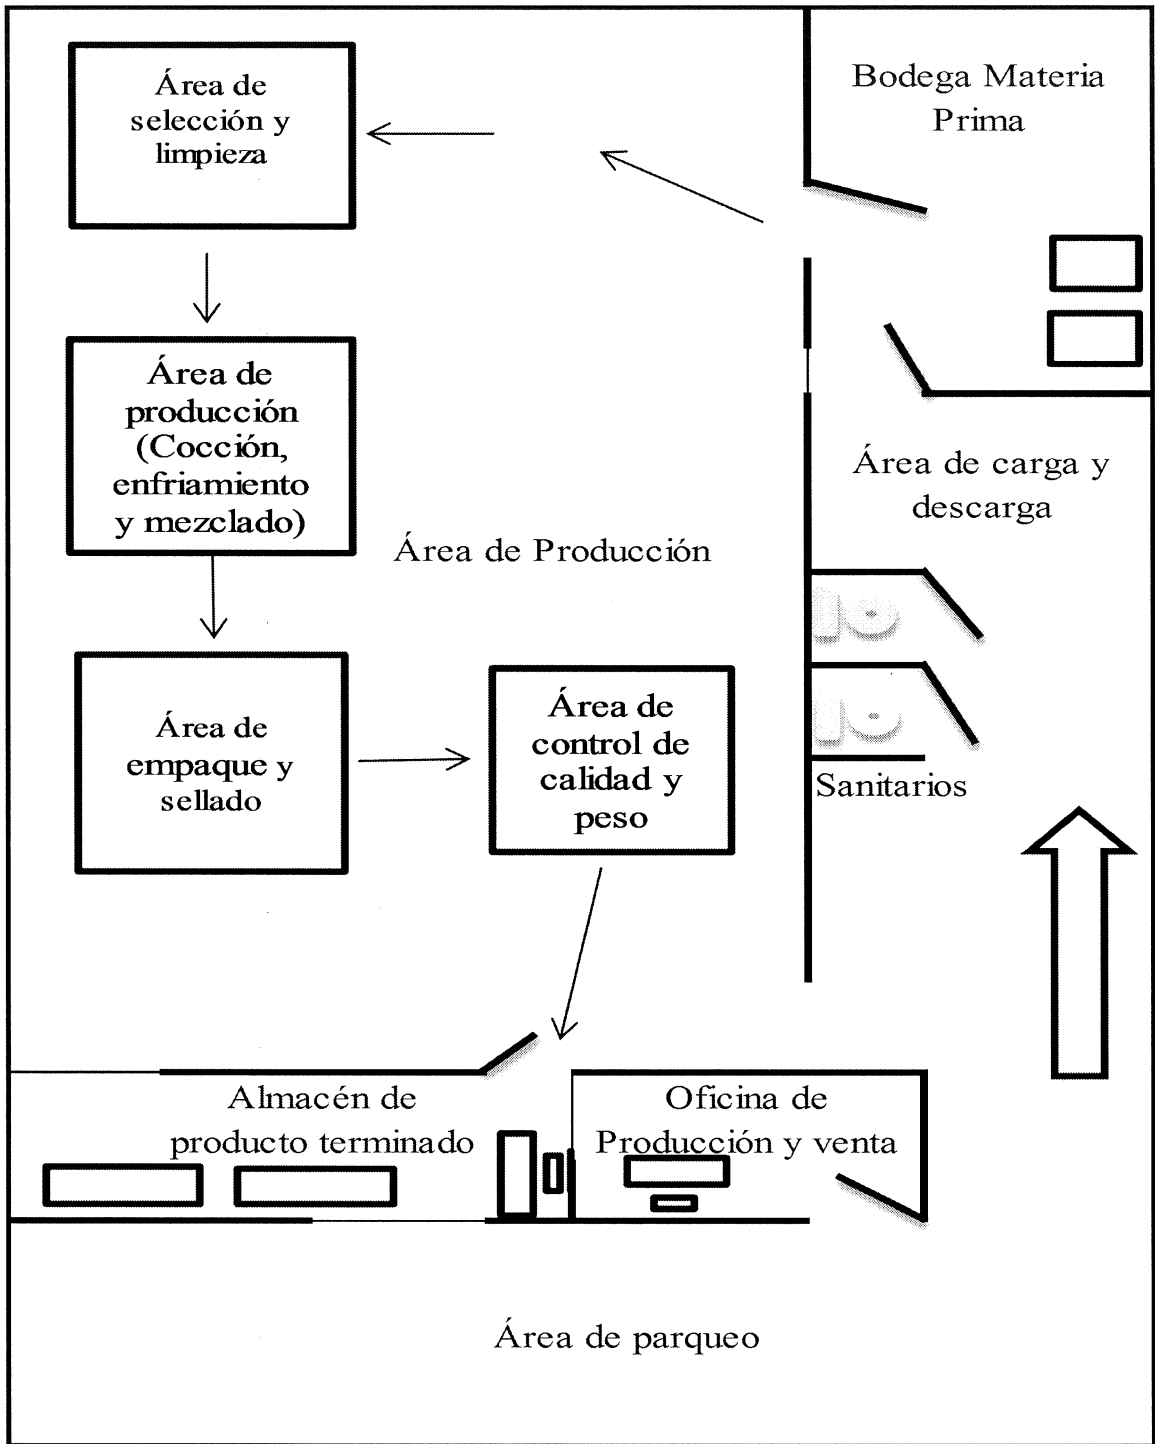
Área de selección y limpieza

Bodega Materia Prima

Área de producción (Cocción, enfriamiento y mezclado)

Área de carga y descarga

Área de Producción

Área de empaque y sellado

Área de control de calidad y peso

Sanitarios

Almacén de producto terminado

Oficina de Producción y venta

Área de parqueo